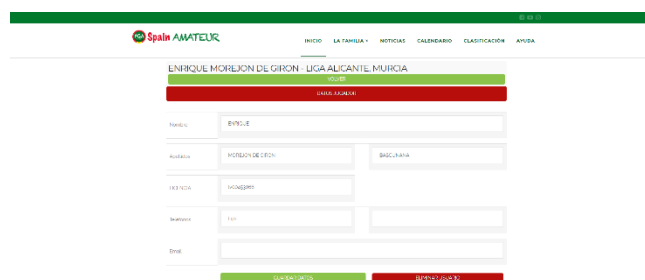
PGA Spain AMATEUR

INICIO LA FAMILIA NOTICIAS CALENDARIO CLASIFICACIÓN AYUDA

ENRIQUE MOREJON DE GIRON - LIGA ALICANTE, MURCIA

VOLVER

DATOS JUGADOR

Nombre ENRIQUE

Apellidos MOREJON DE GIRON BASCUÑANA

LICENCIA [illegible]

Teléfonos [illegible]

Email

GUARDAR DATOS ELIMINAR USUARIO